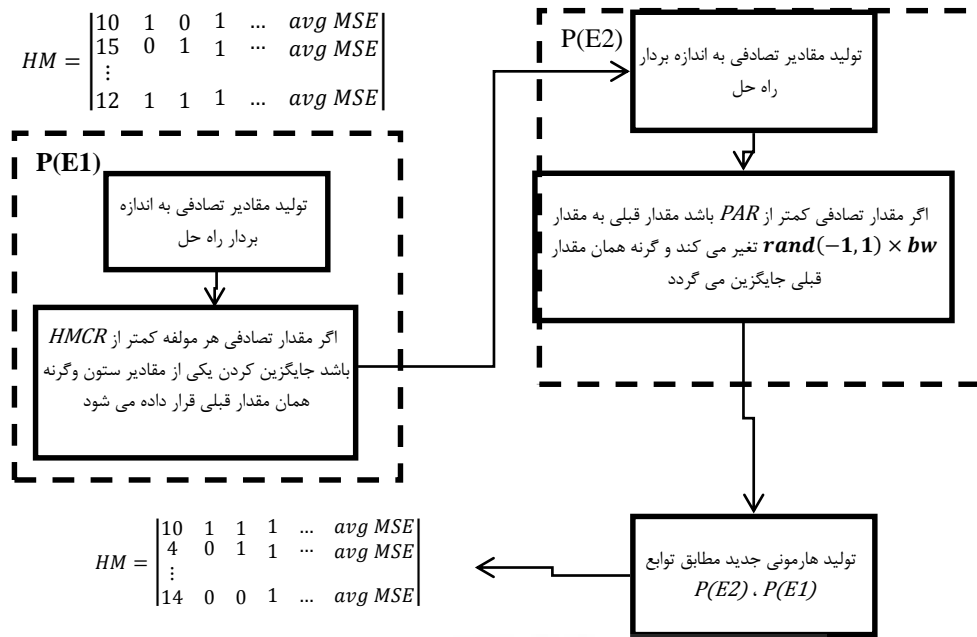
$HM = \begin{vmatrix} 10 & 1 & 0 & 1 & \dots & avg\ MSE \\ 15 & 0 & 1 & 1 & \cdots & avg\ MSE \\ \vdots \\ 12 & 1 & 1 & 1 & \dots & avg\ MSE \end{vmatrix}$

P(E2)

تولید مقادیر تصادفی به اندازه بردار راه حل

اگر مقدار تصادفی کمتر از $PAR$ باشد مقدار قبلی به مقدار $\boldsymbol{rand}(-\mathbf{1},\mathbf{1}) \times \boldsymbol{bw}$ تغیر می کند و گرنه همان مقدار قبلی جایگزین می گردد

P(E1)

تولید مقادیر تصادفی به اندازه بردار راه حل

اگر مقدار تصادفی هر مولفه کمتر از $HMCR$ باشد جایگزین کردن یکی از مقادیر ستون وگرنه همان مقدار قبلی قرار داده می شود

$HM = \begin{vmatrix} 10 & 1 & 1 & 1 & \dots & avg\ MSE \\ 4 & 0 & 1 & 1 & \cdots & avg\ MSE \\ \vdots \\ 14 & 0 & 0 & 1 & \dots & avg\ MSE \end{vmatrix}$

تولید هارمونی جدید مطابق توابع $P(E2)$ ، $P(E1)$